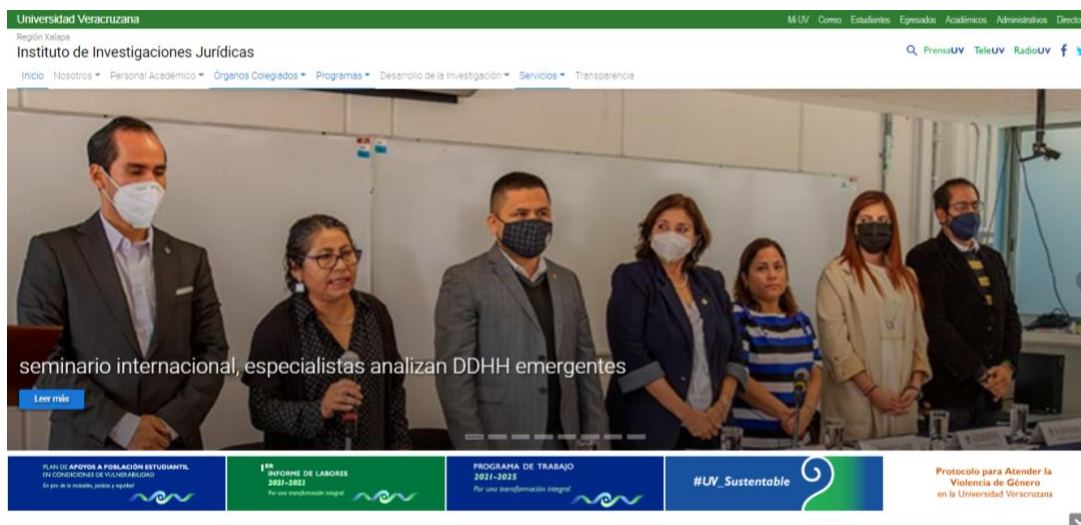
Universidad Veracruzana

Mi UV Correo Estudiantes Egresados Académicos Administrativos Directo

Región Xalapa

Instituto de Investigaciones Jurídicas

PrensaUV TeleUV RadioUV

Inicio Nosotros Personal Académico Órganos Colegiados Programas Desarrollo de la Investigación Servicios Transparencia

seminario internacional, especialistas analizan DDHH emergentes

Leer más

PLAN DE APOYOS A POBLACIÓN ESTUDIANTIL EN CONDICIONES DE VULNERABILIDAD

En pro de la inclusión, justicia y equidad

1ER INFORME DE LABORES 2021-2022

Por una transformación integral

PROGRAMA DE TRABAJO 2021-2025

Por una transformación integral

#UV_Sustentable

Protocolo para Atender la Violencia de Género en la Universidad Veracruzana